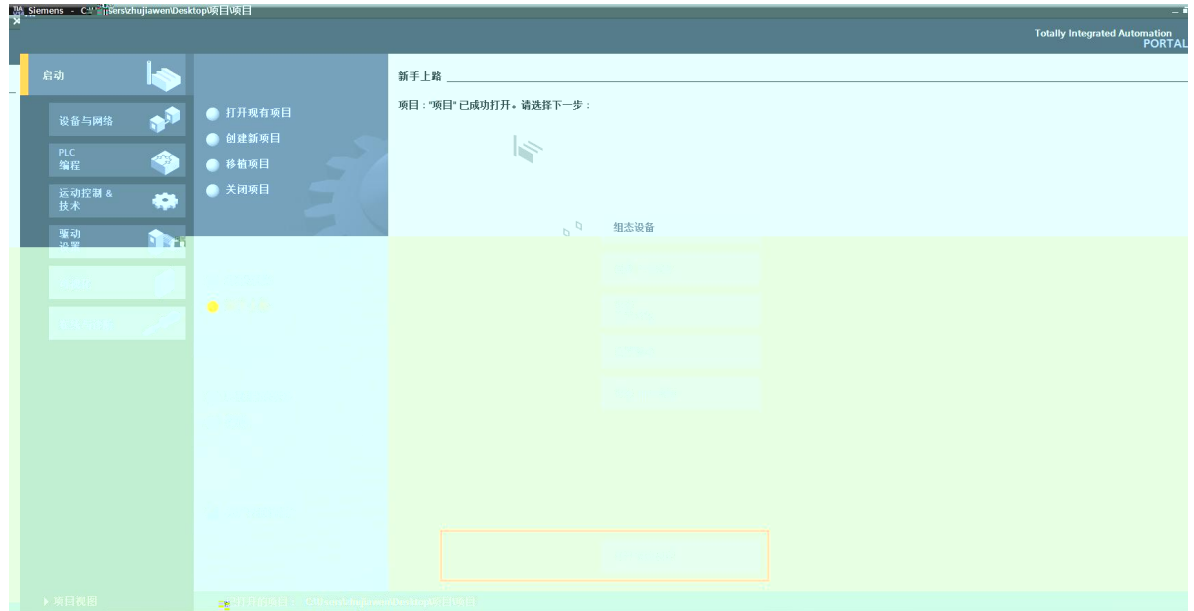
Siemens - C:\Users\zhujiawen\Desktop\项目\项目

Totally Integrated Automation
PORTAL

启动

设备与网络

PLC
编程

运动控制 &
技术

驱动
设置

打开现有项目

创建新项目

移植项目

关闭项目

新手上路

项目："项目" 已成功打开。请选择下一步：

组态设备

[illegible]

▶ 项目视图

已打开的项目： C:\Users\zhujiawen\Desktop\项目\项目